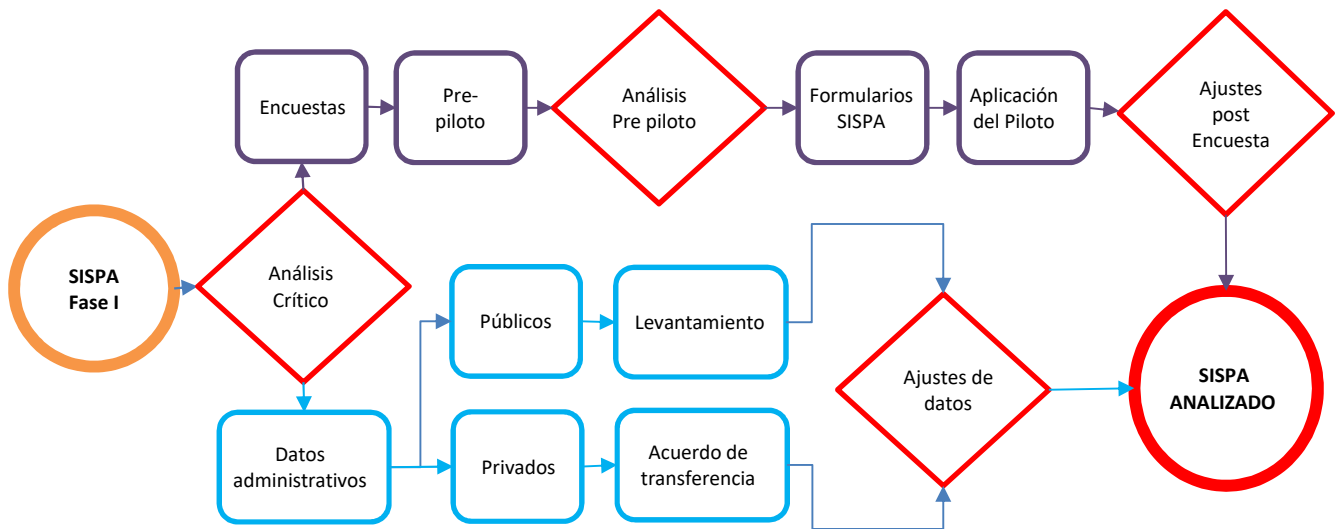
Encuestas

Pre-piloto

Análisis Pre piloto

Formularios SISPA

Aplicación del Piloto

Ajustes post Encuesta

SISPA Fase I

Análisis Crítico

Públicos

Levantamiento

Ajustes de datos

SISPA ANALIZADO

Datos administrativos

Privados

Acuerdo de transferencia